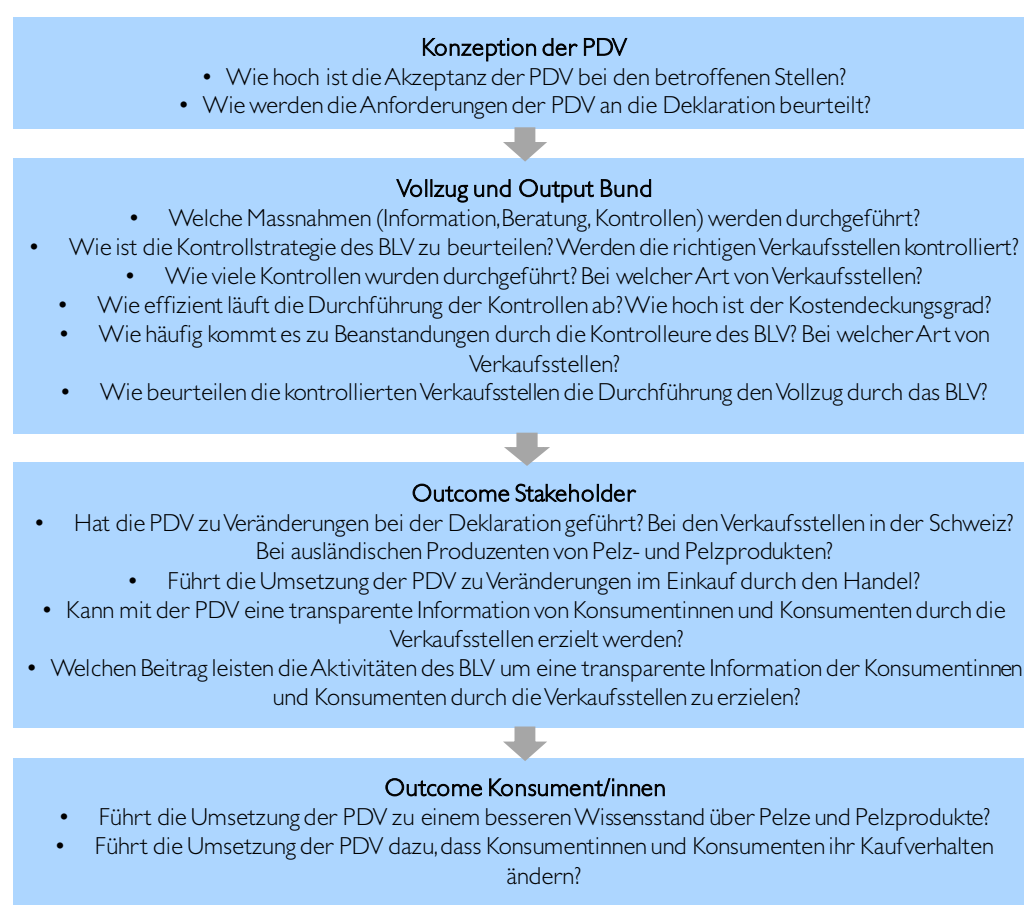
Konzeption der PDV

• Wie hoch ist die Akzeptanz der PDV bei den betroffenen Stellen?
• Wie werden die Anforderungen der PDV an die Deklaration beurteilt?

Vollzug und Output Bund

• Welche Massnahmen (Information, Beratung, Kontrollen) werden durchgeführt?
• Wie ist die Kontrollstrategie des BLV zu beurteilen? Werden die richtigen Verkaufsstellen kontrolliert?
• Wie viele Kontrollen wurden durchgeführt? Bei welcher Art von Verkaufsstellen?
• Wie effizient läuft die Durchführung der Kontrollen ab? Wie hoch ist der Kostendeckungsgrad?
• Wie häufig kommt es zu Beanstandungen durch die Kontrolleure des BLV? Bei welcher Art von Verkaufsstellen?
• Wie beurteilen die kontrollierten Verkaufsstellen die Durchführung den Vollzug durch das BLV?

Outcome Stakeholder

• Hat die PDV zu Veränderungen bei der Deklaration geführt? Bei den Verkaufsstellen in der Schweiz? Bei ausländischen Produzenten von Pelz- und Pelzprodukten?
• Führt die Umsetzung der PDV zu Veränderungen im Einkauf durch den Handel?
• Kann mit der PDV eine transparente Information von Konsumentinnen und Konsumenten durch die Verkaufsstellen erzielt werden?
• Welchen Beitrag leisten die Aktivitäten des BLV um eine transparente Information der Konsumentinnen und Konsumenten durch die Verkaufsstellen zu erzielen?

Outcome Konsument/innen

• Führt die Umsetzung der PDV zu einem besseren Wissensstand über Pelze und Pelzprodukte?
• Führt die Umsetzung der PDV dazu, dass Konsumentinnen und Konsumenten ihr Kaufverhalten ändern?